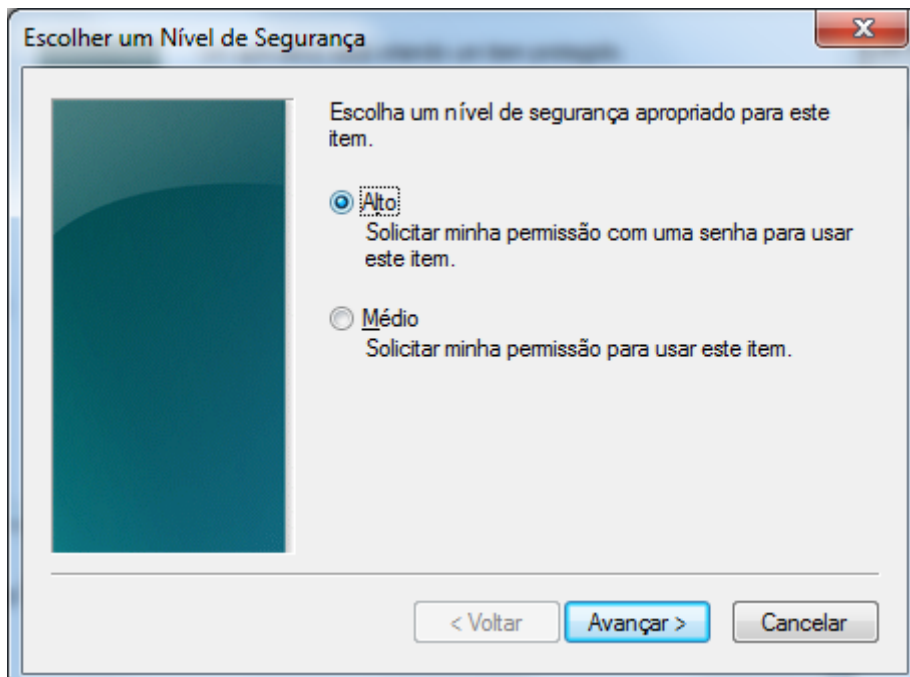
Escolher um Nível de Segurança

Escolha um nível de segurança apropriado para este item.

Alto
Solicitar minha permissão com uma senha para usar este item.

Médio
Solicitar minha permissão para usar este item.

< Voltar
Avançar >
Cancelar